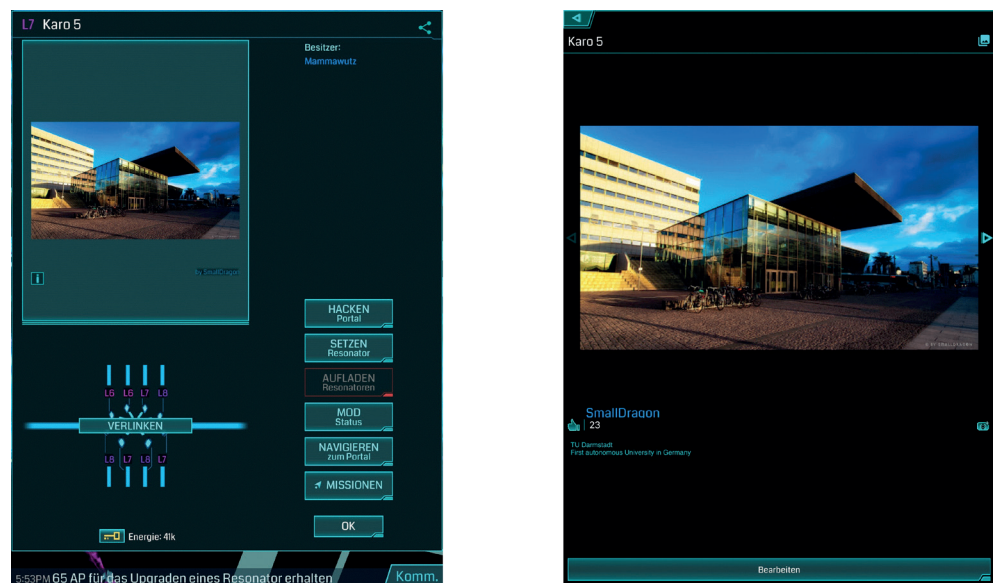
L7 Karo 5

Besitzer:
Mammawutz

by SmallDragon

HACKEN
Portal

SETZEN
Resonator

AUFLADEN
Resonatoren

MOD
Status

NAVIGIEREN
zum Portal

MISSIONEN

L5 L6 L7 L8

VERLINKEN

L8 L7 L6 L7

Energie: 41k

OK

5:53PM 65 AP für das Upgraden eines Resonator erhalten

Komm.

Karo 5

SmallDragon
23

TU Darmstadt
First autonomous University in Germany

Bearbeiten